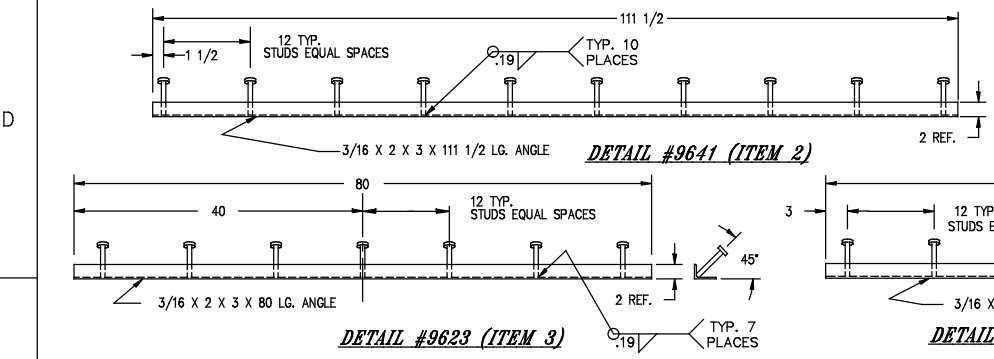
D

111 1/2

12 TYP.
STUDS EQUAL SPACES

1 1/2

.19

TYP. 10
PLACES

3/16 X 2 X 3 X 111 1/2 LG. ANGLE

2 REF.

DETAIL #9641 (ITEM 2)

80

40

12 TYP.
STUDS EQUAL SPACES

45°

3/16 X 2 X 3 X 80 LG. ANGLE

2 REF.

DETAIL #9623 (ITEM 3)

.19

TYP. 7
PLACES

3

12 TYP
STUDS E

3/16 X

DETAIL